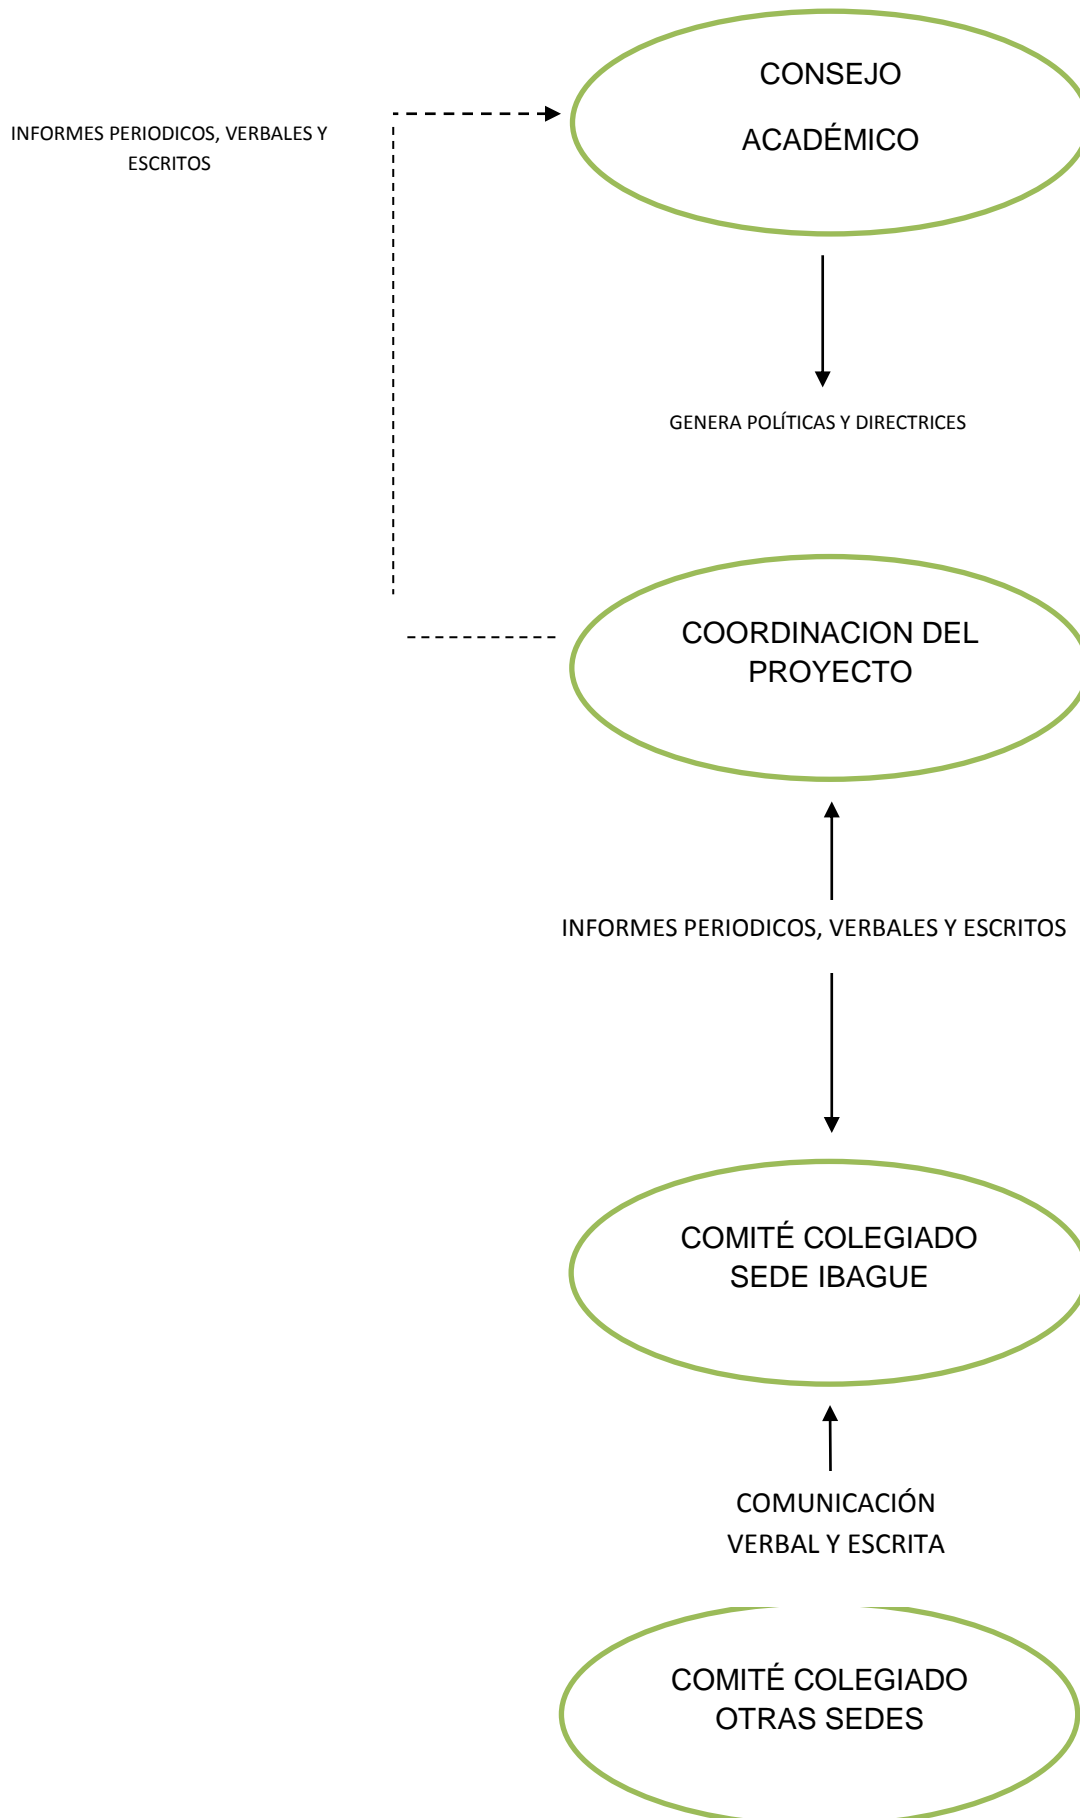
INFORMES PERIODICOS, VERBALES Y ESCRITOS

CONSEJO

ACADÉMICO

GENERA POLÍTICAS Y DIRECTRICES

COORDINACION DEL PROYECTO

INFORMES PERIODICOS, VERBALES Y ESCRITOS

COMITÉ COLEGIADO SEDE IBAGUE

COMUNICACIÓN VERBAL Y ESCRITA

COMITÉ COLEGIADO OTRAS SEDES